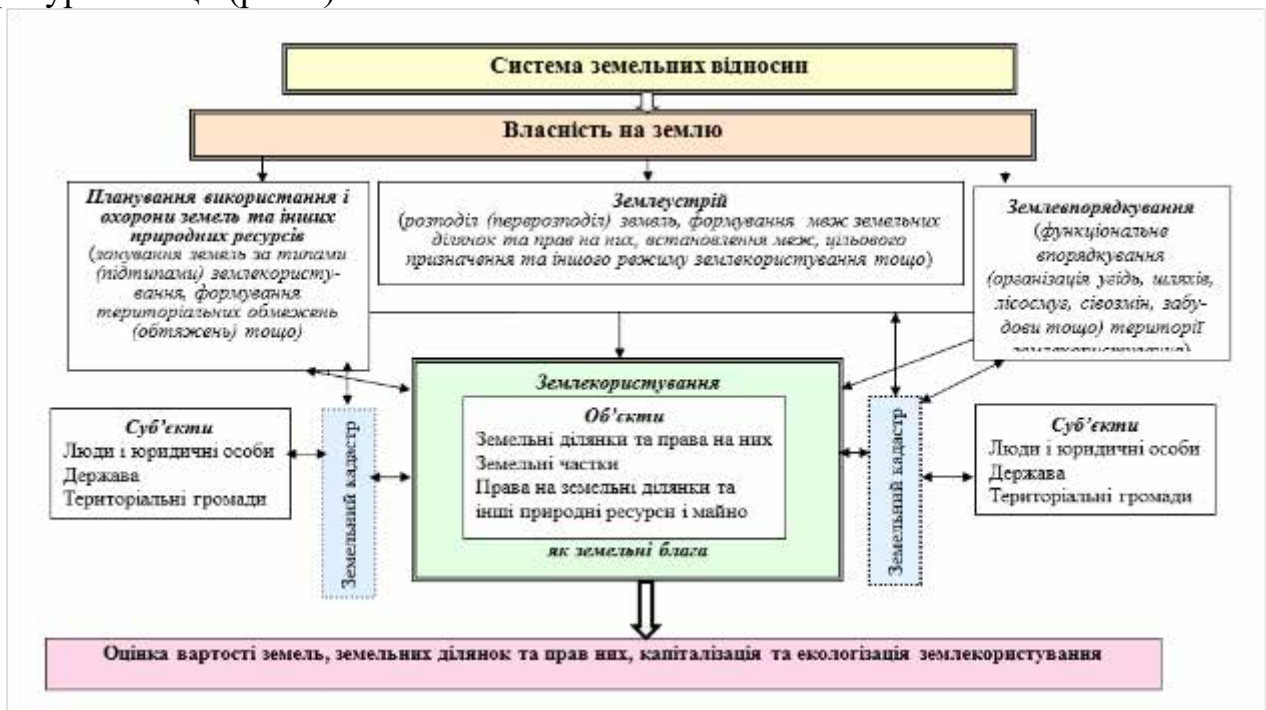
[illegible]

Система земельних відносин

Власність на землю

Планування використання і охорони земель та інших природних ресурсів (зонування земель за типами (підтипами) землекористування, формування територіальних обмежень (обтяжень) тощо)

Землеустрій (розподіл (перерозподіл) земель, формування меж земельних ділянок та прав на них, встановлення меж, цільового призначення та іншого режиму землекористування тощо)

Землевпорядкування (функціональне впорядкування (організація угідь, шляхів, лісосмуг, сівозмін, забудови тощо) території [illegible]

Землекористування

Об'єкти
Земельні ділянки та права на них
Земельні частки
Права на земельні ділянки та інші природні ресурси і майно

як земельні блага

Суб'єкти
Люди і юридичні особи
Держава
Територіальні громади

Земельний кадастр

Земельний кадастр

Суб'єкти
Люди і юридичні особи
Держава
Територіальні громади

Оцінка вартості земель, земельних ділянок та прав них, капіталізація та екологізація землекористування